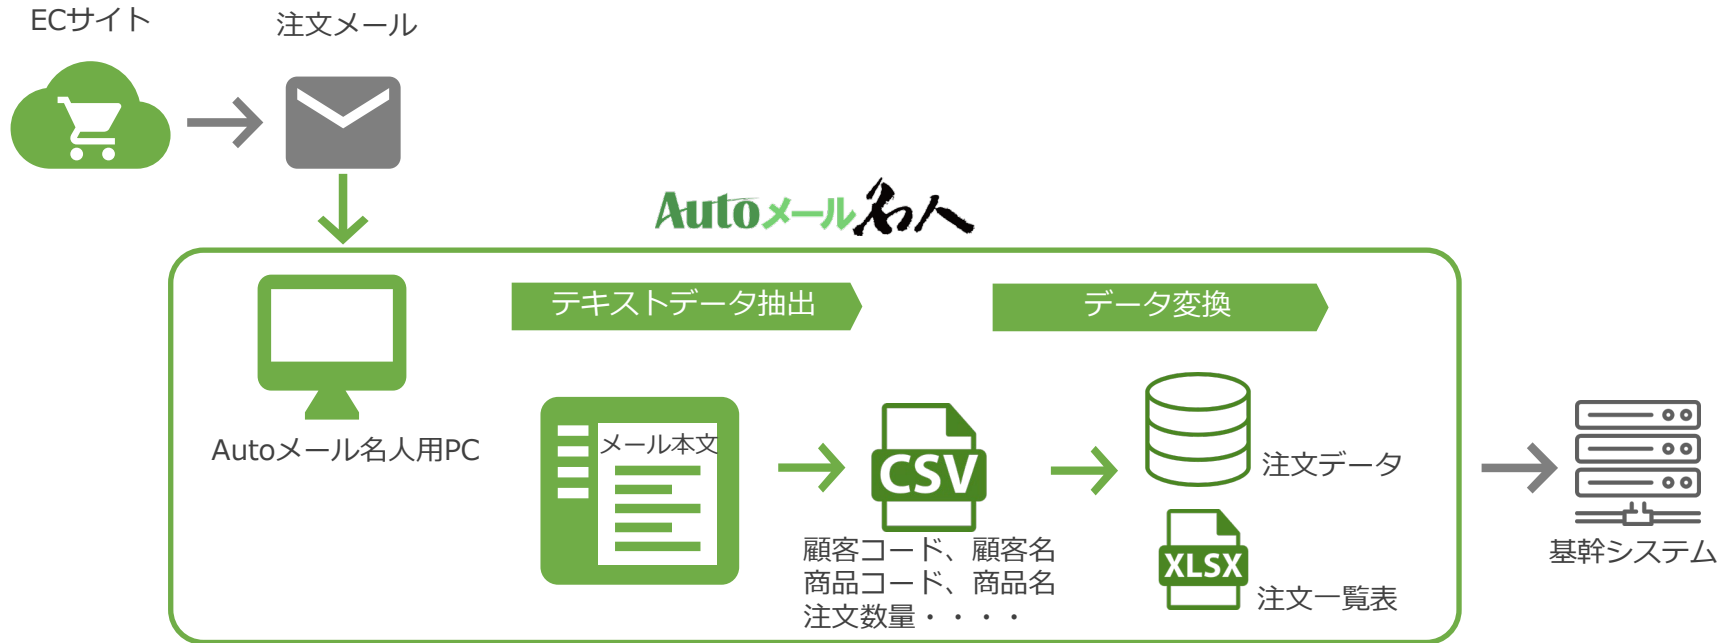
ECサイト

注文メール

Autoメール名人

Autoメール名人用PC

テキストデータ抽出

データ変換

メール本文

CSV

顧客コード、顧客名
商品コード、商品名
注文数量・・・・

注文データ

XLSX

注文一覧表

基幹システム